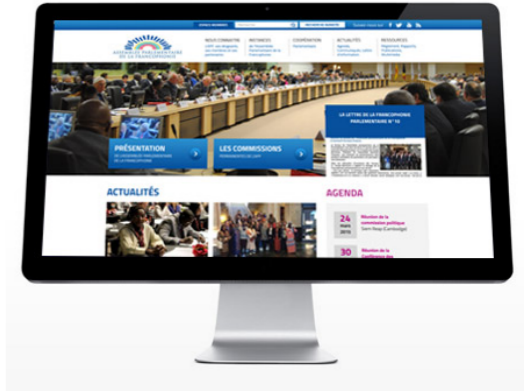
ASSEMBLÉE PARLEMENTAIRE DE LA FRANCOPHONIE

NOUS CONNAÎTRE

INSTANCES

COOPÉRATION

ACTUALITÉS

RESSOURCES

LA LETTRE DE LA FRANCOPHONIE PARLEMENTAIRE N° 10

PRÉSENTATION
DE L'ASSEMBLÉE PARLEMENTAIRE DE LA FRANCOPHONIE

LES COMMISSIONS
PERMANENTES DE L'APF

ACTUALITÉS

AGENDA

24 mars 2015
Réunion de la commission politique
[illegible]

30
Réunion de la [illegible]